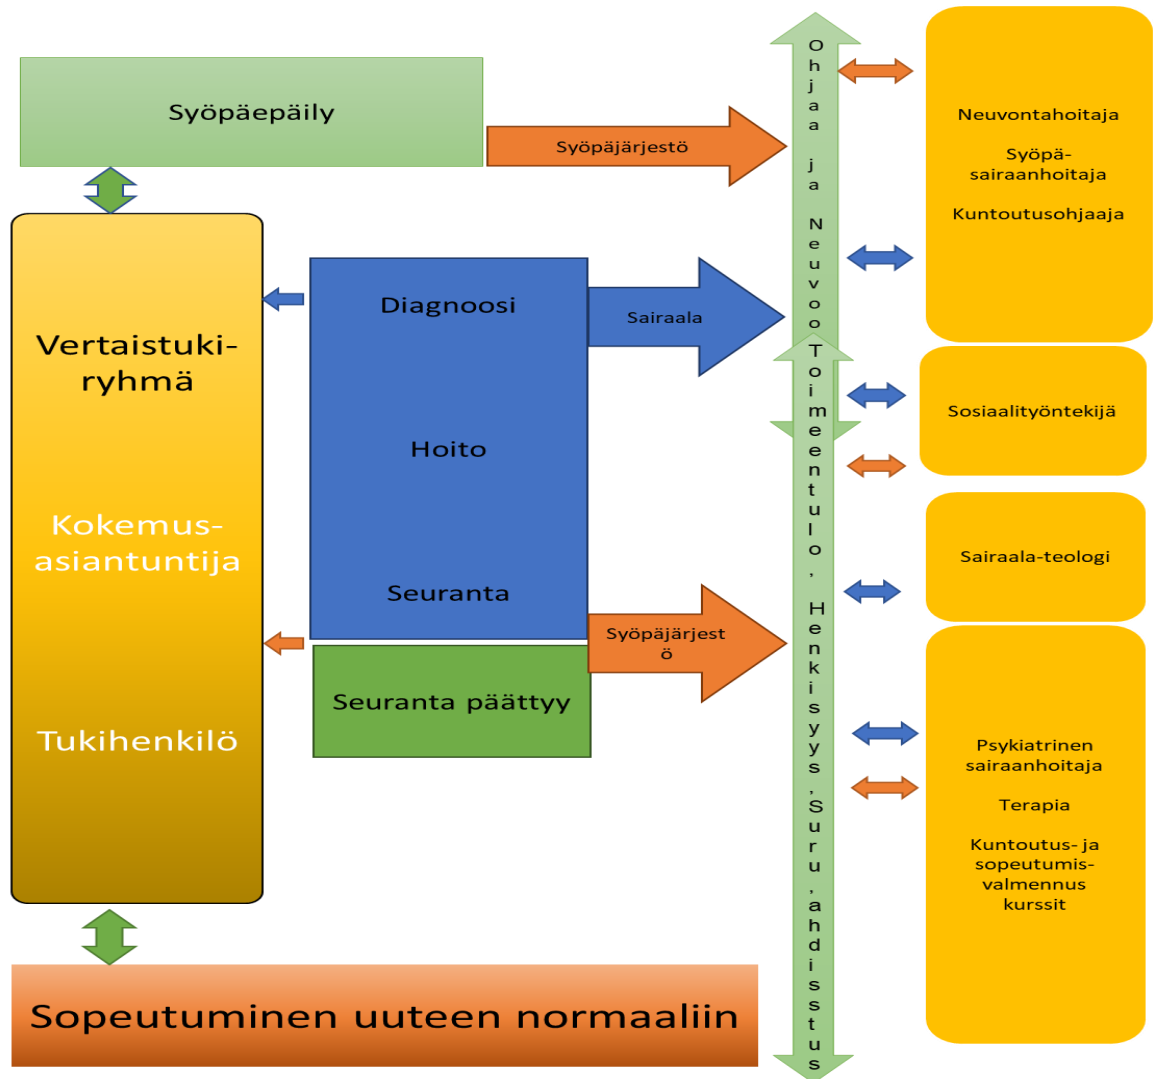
Syöpäepäily

Syöpäjärjestö

Ohjaa ja Neuvoo

Neuvontahoitaja

Syöpä-sairaanhoitaja

Kuntoutusohjaaja

Vertaistuki-ryhmä

Kokemus-asiantuntija

Tukihenkilö

Diagnoosi

Hoito

Seuranta

Sairaala

Toimeentulo, Henkisyys, Suru, ahdisstus

Sosiaalityöntekijä

Sairaala-teologi

Syöpäjärjestö

Seuranta päättyy

Psykiatrinen sairaanhoitaja

Terapia

Kuntoutus- ja sopeutumis-valmennus kurssit

Sopeutuminen uuteen normaaliin